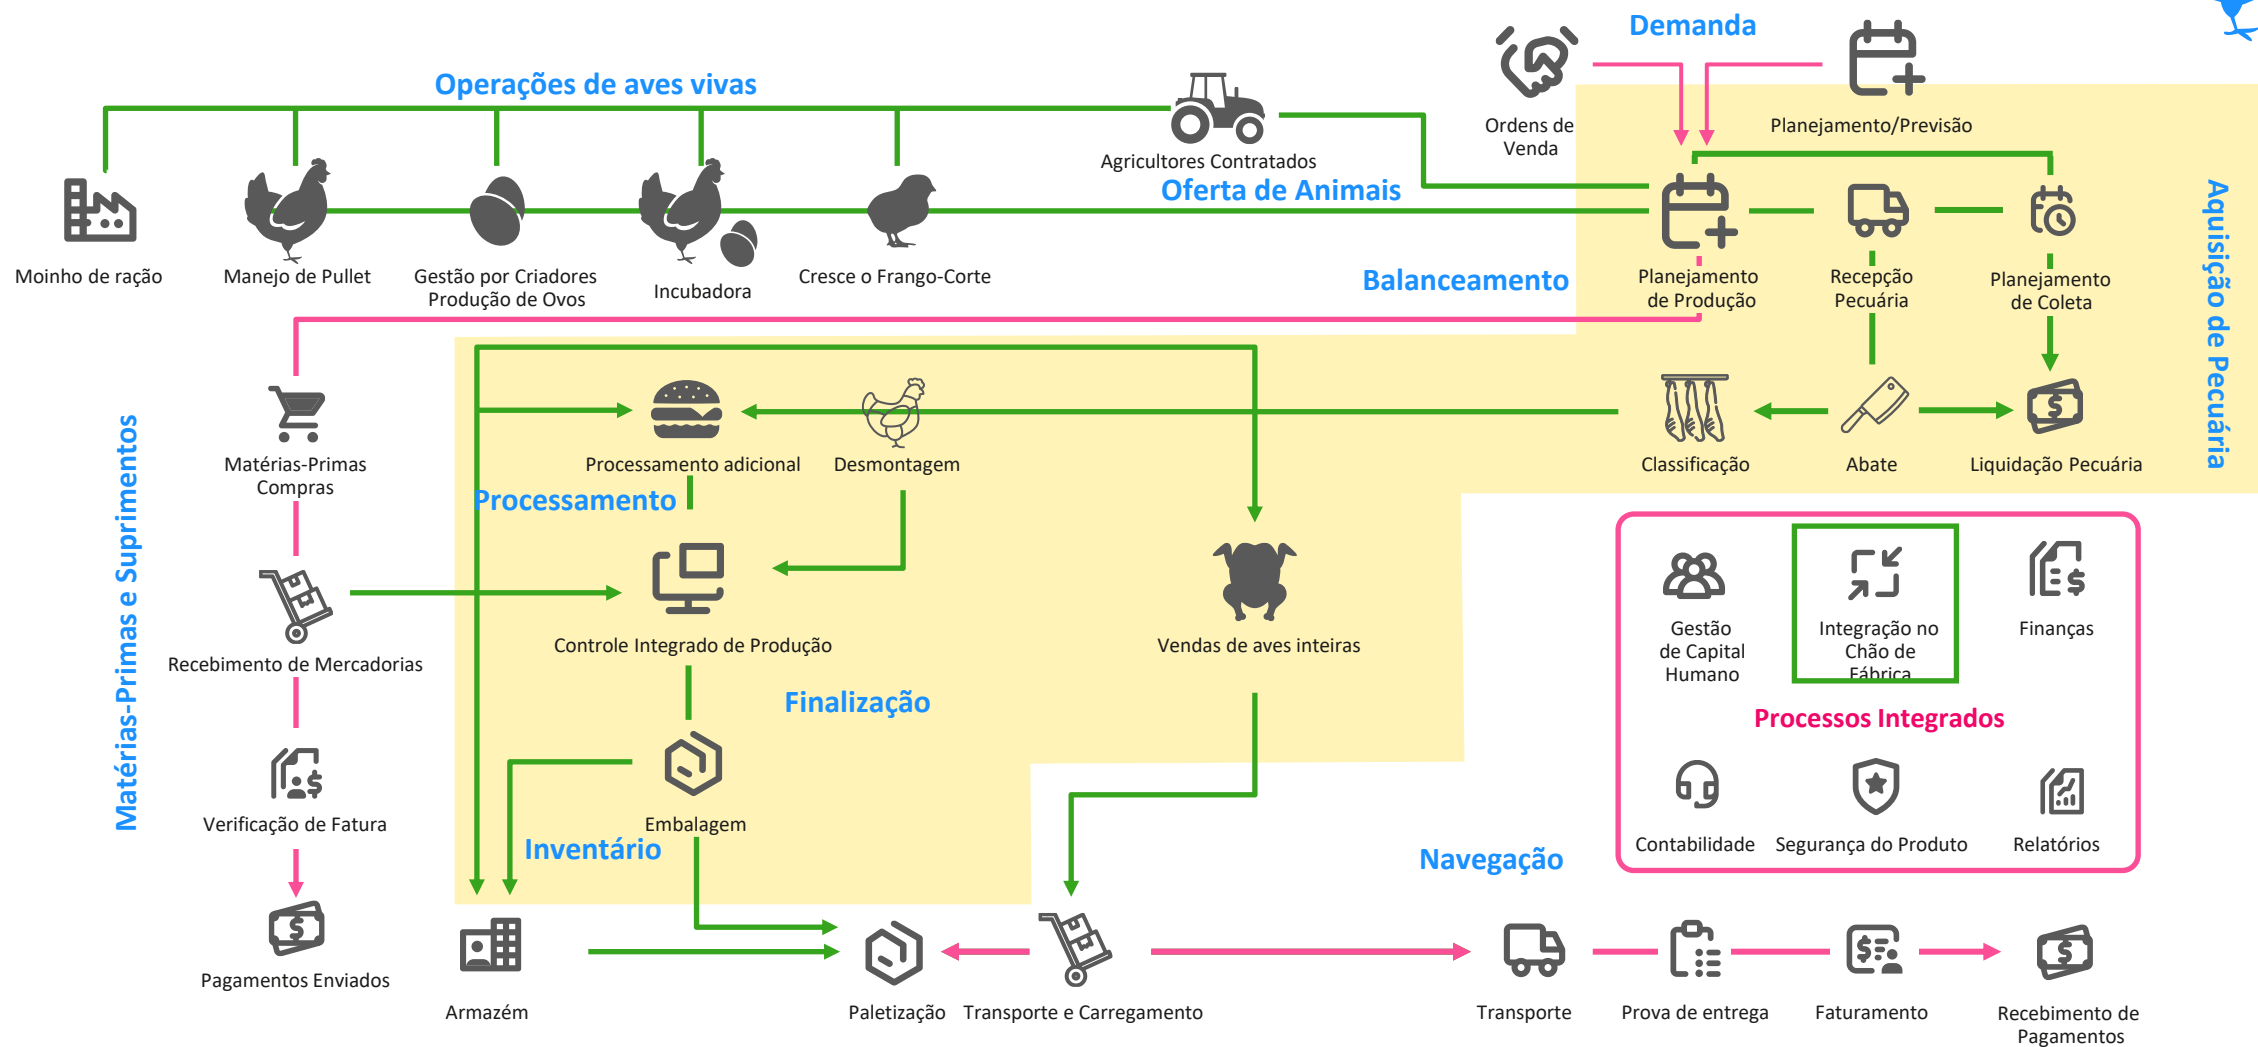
Demanda

Ordens de Venda

Planejamento/Previsão

Operações de aves vivas

Agricultores Contratados

Oferta de Animais

Moinho de ração

Manejo de Pullet

Gestão por Criadores Produção de Ovos

Incubadora

Cresce o Frango-Corte

Balanceamento

Planejamento de Produção

Recepção Pecuária

Planejamento de Coleta

Aquisição de Pecuária

Matérias-Primas Compras

Processamento adicional

Desmontagem

Classificação

Abate

Liquidação Pecuária

Processamento

Matérias-Primas e Suprimentos

Recebimento de Mercadorias

Controle Integrado de Produção

Vendas de aves inteiras

Gestão de Capital Humano

Integração no Chão de Fábrica

Finanças

Processos Integrados

Finalização

Verificação de Fatura

Embalagem

Inventário

Contabilidade

Segurança do Produto

Relatórios

Navegação

Pagamentos Enviados

Armazém

Paletização

Transporte e Carregamento

Transporte

Prova de entrega

Faturamento

Recebimento de Pagamentos